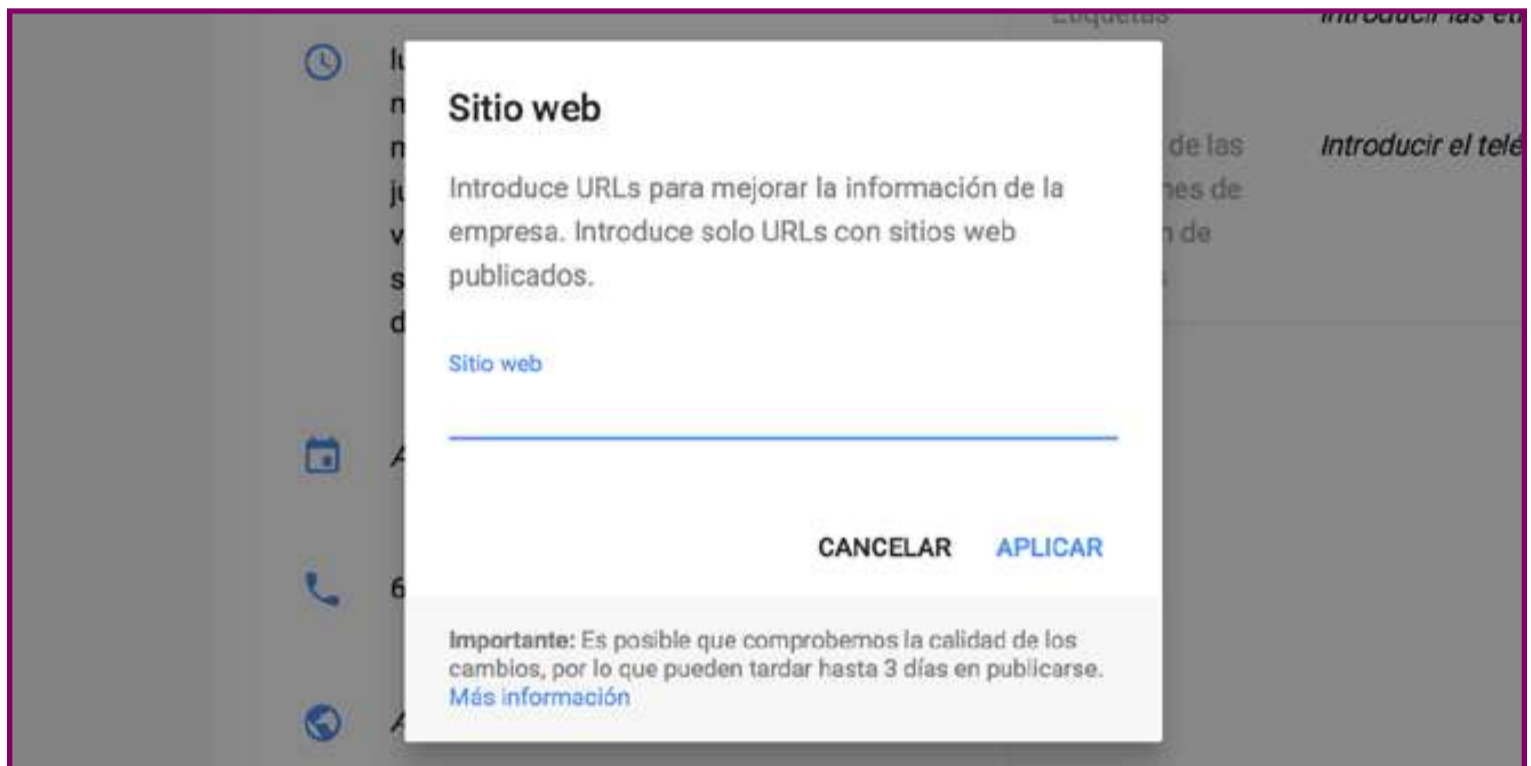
Etiquetas

Introducir las eti

Sitio web

Introduce URLs para mejorar la información de la empresa. Introduce solo URLs con sitios web publicados.

Sitio web

CANCELAR APLICAR

Importante: Es posible que comprobemos la calidad de los cambios, por lo que pueden tardar hasta 3 días en publicarse. Más información

de las
nes de
n de

Introducir el telé